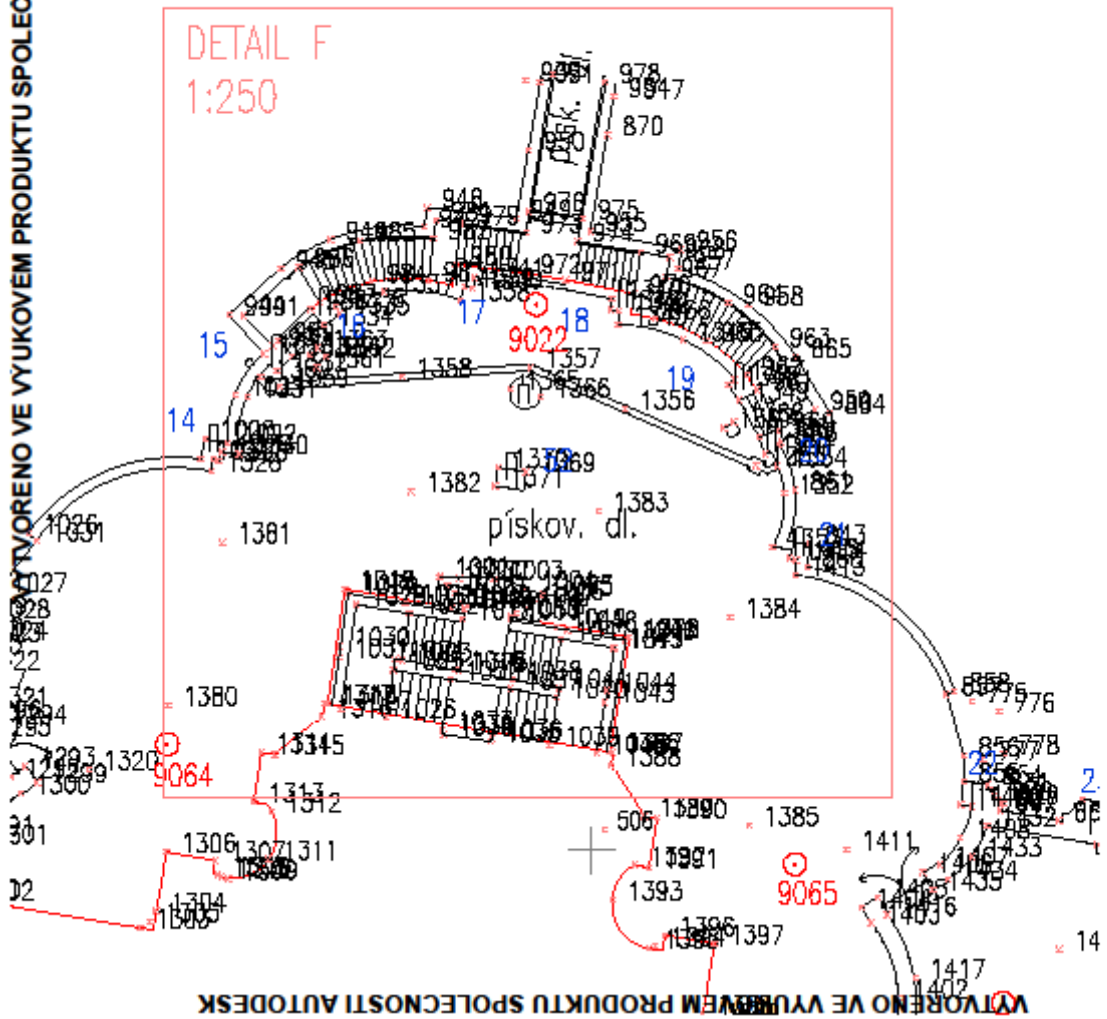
VYTVOŘENO VE VÝUKOVÉM PRODUKTU SPOLEČ

DETAIL F
1:250

978
9547
870
písk.
975
17
18
9022
15
16
1357
1358
1356
19
14
1382
1383
pískov. dl.
1381
1384
1380
9064
1320
1313
1312
1306
1311
1304
506
1385
1393
9065
1411
1433
1435
1397
1417
1402
1026
1031
1027
1044
1043
1388
976
963
865
VYTVOŘENO VE VÝUKOVÉM PRODUKTU SPOLEČNOSTI AUTODESK